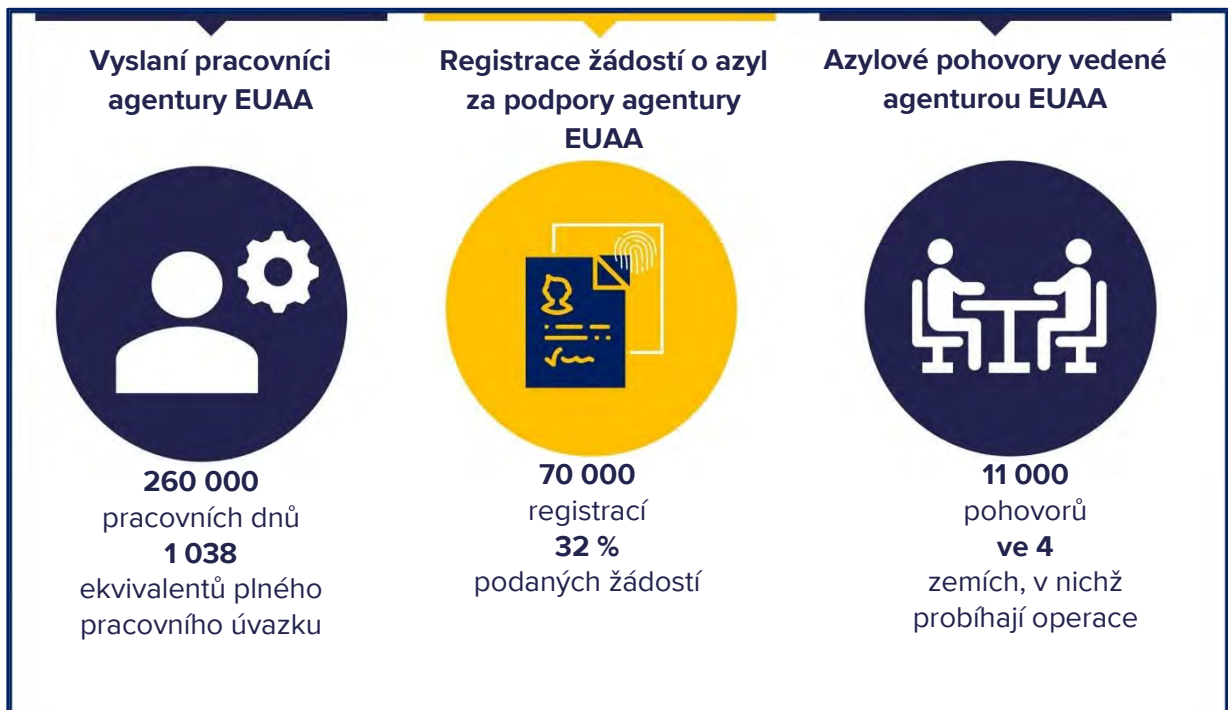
Vyslaní pracovníci agentury EUAA

260 000
pracovních dnů
1 038
ekvivalentů plného pracovního úvazku

Registrace žádostí o azyl za podpory agentury EUAA

70 000
registrací
32 %
podaných žádostí

Azylové pohovory vedené agenturou EUAA

11 000
pohovorů
ve 4
zemích, v nichž probíhají operace